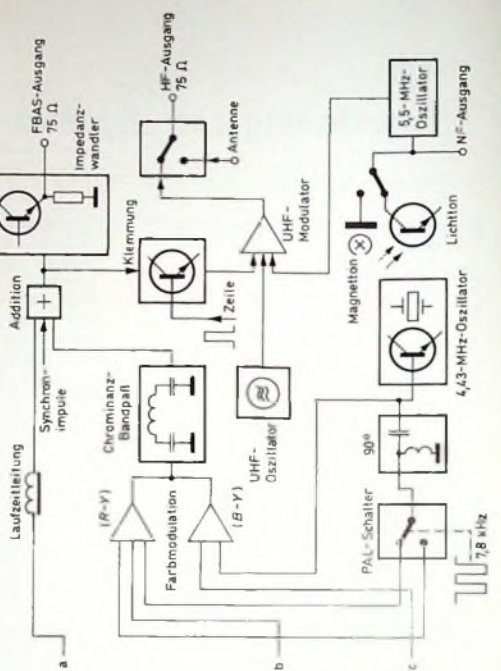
Laufzeitleitung
Synchron-impulse
Addition
Impedanz-wandler
FBAS-Ausgang 75 Ω
HF-Ausgang 75 Ω
Antenne
Klemmung
Zeile
UHF-Modulator
Chrominanz-Bandpaß
UHF-Oszillator
Farbmodulation
(R-Y)
(B-Y)
PAL-Schalter
7,8 kHz
90°
4,43-MHz-Oszillator
Magnetton
Lichton
5,5-MHz-Oszillator
NF-Ausgang
a
b
c